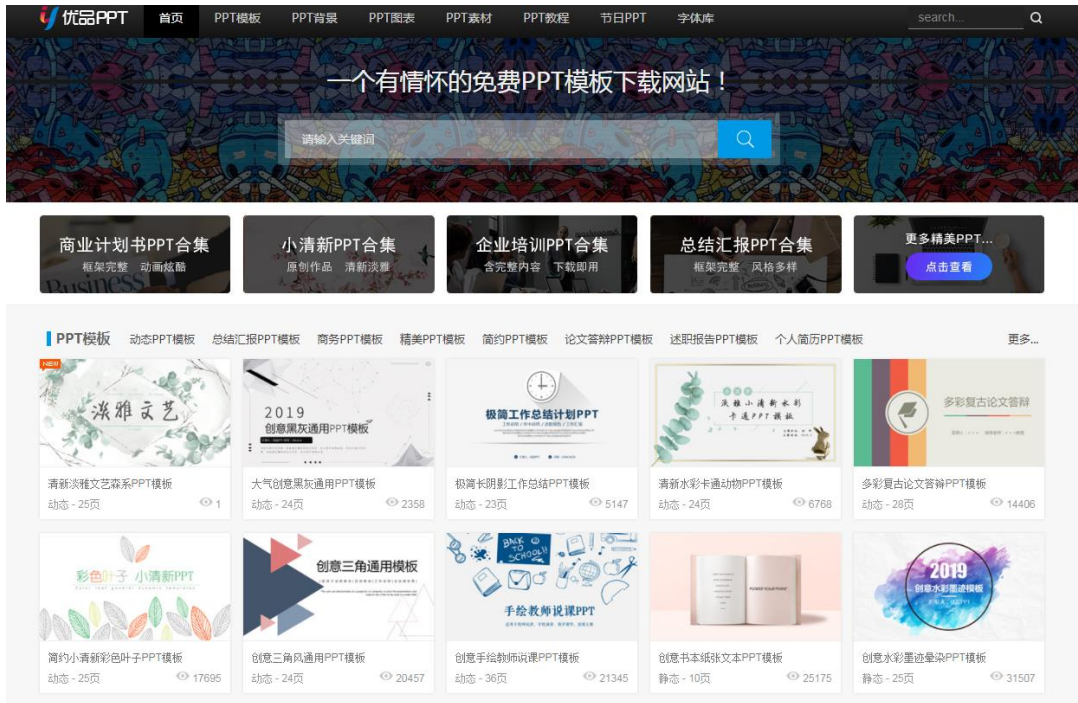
优品PPT 首页 PPT模板 PPT背景 PPT图表 PPT素材 PPT教程 节日PPT 字体库 search...

一个有情怀的免费PPT模板下载网站！

请输入关键词

商业计划书PPT合集
框架完整 动画炫酷

小清新PPT合集
原创作品 清新淡雅

企业培训PPT合集
内容完整 下载即用

总结汇报PPT合集
框架完整 风格多样

更多精美PPT...
点击查看

PPT模板 动态PPT模板 总结汇报PPT模板 商务PPT模板 精美PPT模板 简约PPT模板 论文答辩PPT模板 述职报告PPT模板 个人简历PPT模板 更多...

NEW
淡雅文艺
清新淡雅文艺森系PPT模板
动态 - 25页 1

2019
创意黑灰通用PPT模板
大气创意黑灰通用PPT模板
动态 - 24页 2358

极简工作总结计划PPT
极简长阴影工作总结PPT模板
动态 - 23页 5147

淡雅小清新水彩卡通PPT模板
清新水彩卡通动物PPT模板
动态 - 24页 6768

多彩复古论文答辩
多彩复古论文答辩PPT模板
动态 - 28页 14406

彩色叶子 小清新PPT
简约小清新彩色叶子PPT模板
动态 - 25页 17695

创意三角通用模板
创意三角风通用PPT模板
动态 - 24页 20457

BACK TO SCHOOL!!
手绘教师说课PPT
创意手绘教师说课PPT模板
动态 - 36页 21345

创意书本纸张文本PPT模板
静态 - 10页 25175

2019
创意水彩墨迹模板
创意水彩墨迹晕染PPT模板
静态 - 25页 31507